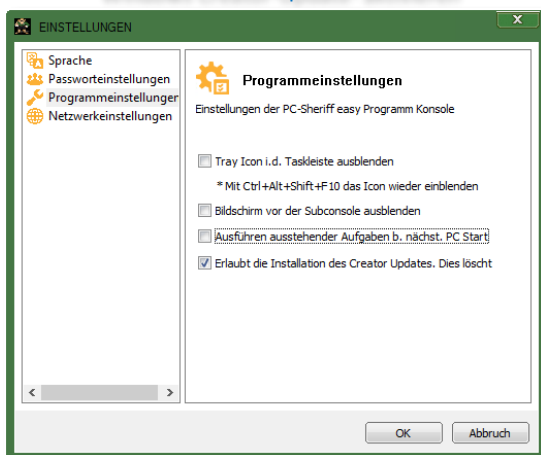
EINSTELLUNGEN

Sprache
Passworteinstellungen
Programmeinstellunger
Netzwerkeinstellungen

Programmeinstellungen

Einstellungen der PC-Sheriff easy Programm Konsole

Tray Icon i.d. Taskleiste ausblenden

* Mit Ctrl+Alt+Shift+F10 das Icon wieder einblenden

Bildschirm vor der Subconsole ausblenden

Ausführen ausstehender Aufgaben b. nächst. PC Start

Erlaubt die Installation des Creator Updates. Dies löscht

OK
Abbruch